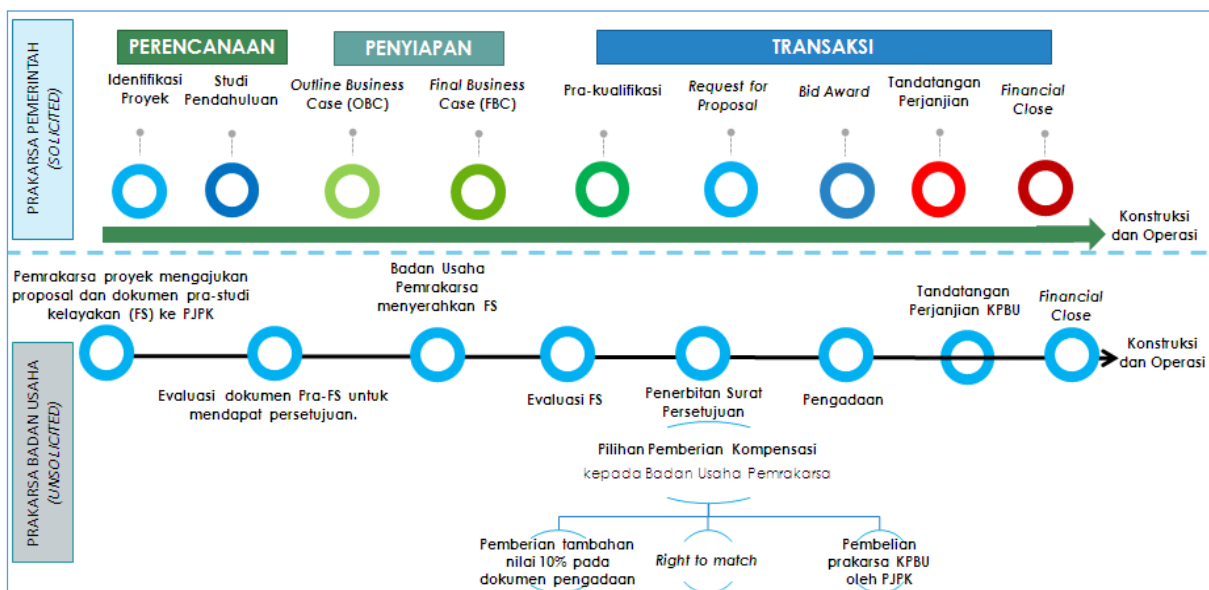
PRAKARSA PEMERINTAH (SOLICITED)

PERENCANAAN

PENYIAPAN

TRANSAKSI

Identifikasi Proyek

Studi Pendahuluan

Outline Business Case (OBC)

Final Business Case (FBC)

Pra-kualifikasi

Request for Proposal

Bid Award

Tandatangan Perjanjian

Financial Close

Konstruksi dan Operasi

PRAKARSA BADAN USAHA (UNSOLICITED)

Pemrakarsa proyek mengajukan proposal dan dokumen pra-studi kelayakan (FS) ke PJPK

Badan Usaha Pemrakarsa menyerahkan FS

Tandatangan Perjanjian KPBU

Financial Close

Konstruksi dan Operasi

Evaluasi dokumen Pra-FS untuk mendapat persetujuan.

Evaluasi FS

Penerbitan Surat Persetujuan

Pengadaan

Pilihan Pemberian Kompensasi kepada Badan Usaha Pemrakarsa

Pemberian tambahan nilai 10% pada dokumen pengadaan

Right to match

Pembelian prakarsa KPBU oleh PJPK